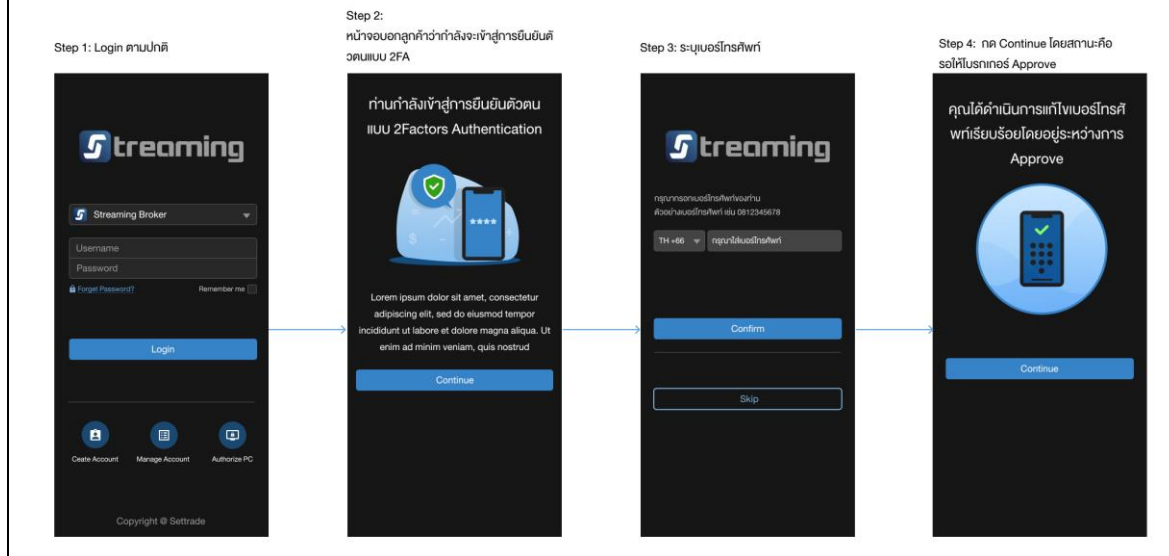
Step 1: Login ตามปกติ

Streaming

Streaming Broker

Username

Password

Forget Password?

Remember me

Login

Ceate Account

Manage Account

Authorize PC

Copyright @ Settrade

Step 2:
หน้าจอบอกลูกค้าว่ากำลังจะเข้าสู่การยืนยันตัวตนแบบ 2FA

ท่านกำลังเข้าสู่การยืนยันตัวตน แบบ 2Factors Authentication

****

Lorem ipsum dolor sit amet, consectetur adipiscing elit, sed do eiusmod tempor incididunt ut labore et dolore magna aliqua. Ut enim ad minim veniam, quis nostrud

Continue

Step 3: ระบุเบอร์โทรศัพท์

Streaming

กรุณากรอกเบอร์โทรศัพท์ของท่าน
ตัวอย่างเบอร์โทรศัพท์ เช่น 0812345678

TH +66

กรุณาใส่เบอร์โทรศัพท์

Confirm

Skip

Step 4: กด Continue โดยสถานะคือรอให้โบรกเกอร์ Approve

คุณได้ดำเนินการแก้ไขเบอร์โทรศัพท์เรียบร้อยโดยอยู่ระหว่างการ Approve

Continue